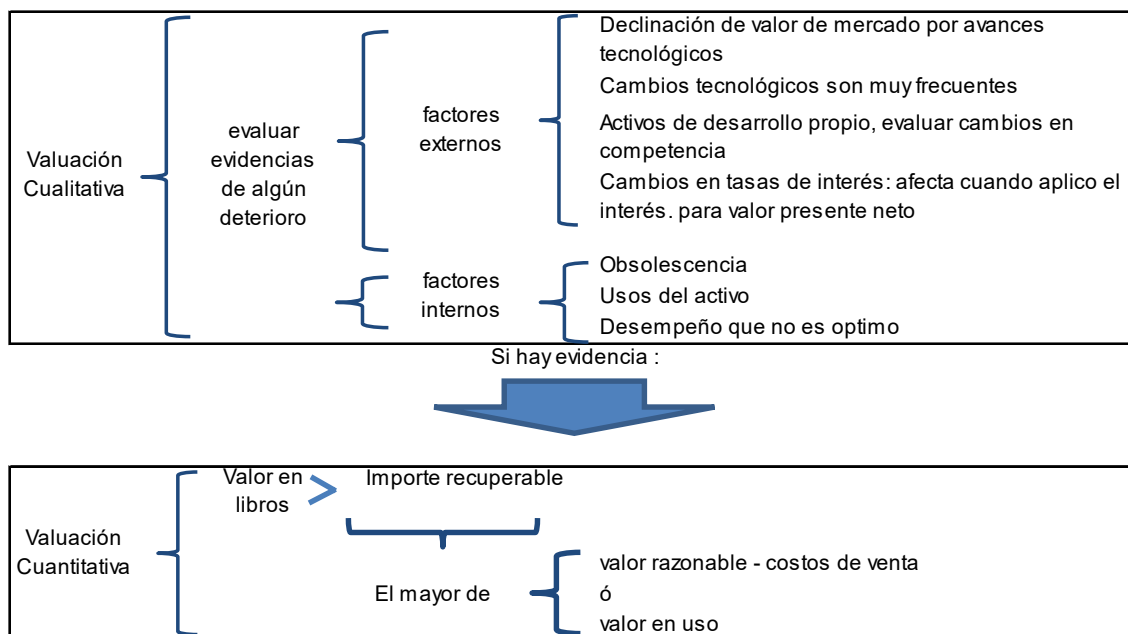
Valuación Cualitativa

evaluar evidencias de algún deterioro

factores externos

Declinación de valor de mercado por avances tecnológicos

Cambios tecnológicos son muy frecuentes

Activos de desarrollo propio, evaluar cambios en competencia

Cambios en tasas de interés: afecta cuando aplico el interés. para valor presente neto

factores internos

Obsolescencia

Usos del activo

Desempeño que no es optimo

Si hay evidencia :

Valuación Cuantitativa

Valor en libros > Importe recuperable

El mayor de

valor razonable - costos de venta

ó

valor en uso